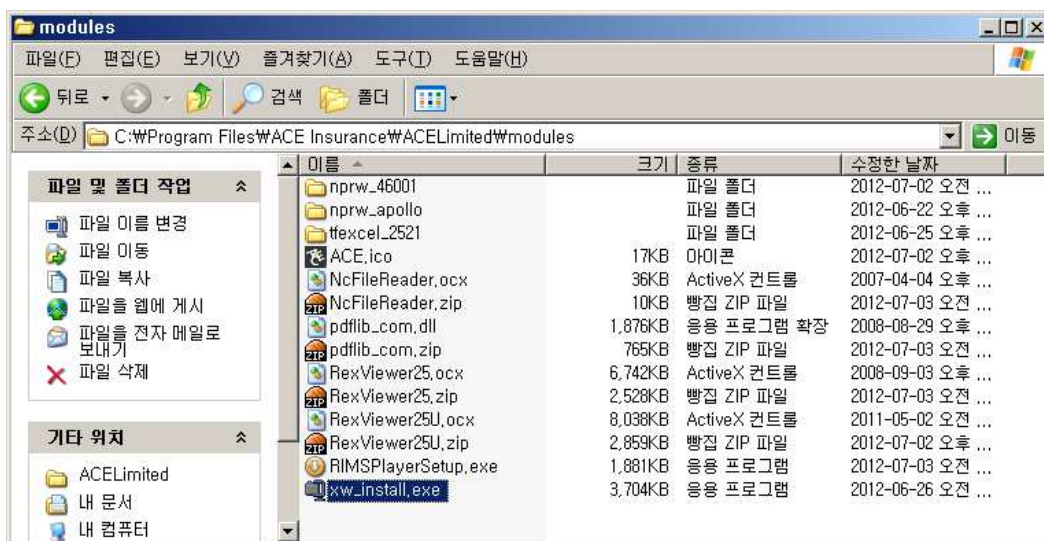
modules

파일(F) 편집(E) 보기(V) 즐겨찾기(A) 도구(T) 도움말(H)

뒤로 검색 폴더

주소(D) C:₩Program Files₩ACE Insurance₩ACELimited₩modules 이동

파일 및 폴더 작업

파일 이름 변경
파일 이동
파일 복사
파일을 웹에 게시
파일을 전자 메일로 보내기
파일 삭제

기타 위치

ACELimited
내 문서
내 컴퓨터

| 이름 | 크기 | 종류 | 수정한 날짜 |
|---|---|---|---|
| nprw_46001 | | 파일 폴더 | 2012-07-02 오전 ... |
| nprw_apollo | | 파일 폴더 | 2012-06-22 오후 ... |
| tfexcel_2521 | | 파일 폴더 | 2012-06-25 오후 ... |
| ACE.ico | 17KB | 아이콘 | 2012-07-02 오전 ... |
| NcFileReader.ocx | 36KB | ActiveX 컨트롤 | 2007-04-04 오후 ... |
| NcFileReader.zip | 10KB | 빵집 ZIP 파일 | 2012-07-03 오전 ... |
| pdflib_com.dll | 1,876KB | 응용 프로그램 확장 | 2008-08-29 오후 ... |
| pdflib_com.zip | 765KB | 빵집 ZIP 파일 | 2012-07-03 오전 ... |
| RexViewer25.ocx | 6,742KB | ActiveX 컨트롤 | 2008-09-03 오후 ... |
| RexViewer25.zip | 2,528KB | 빵집 ZIP 파일 | 2012-07-03 오전 ... |
| RexViewer25U.ocx | 8,038KB | ActiveX 컨트롤 | 2011-05-02 오전 ... |
| RexViewer25U.zip | 2,859KB | 빵집 ZIP 파일 | 2012-07-02 오후 ... |
| RIMSPlayerSetup.exe | 1,881KB | 응용 프로그램 | 2012-07-03 오전 ... |
| xw_install.exe | 3,704KB | 응용 프로그램 | 2012-06-26 오전 ... |